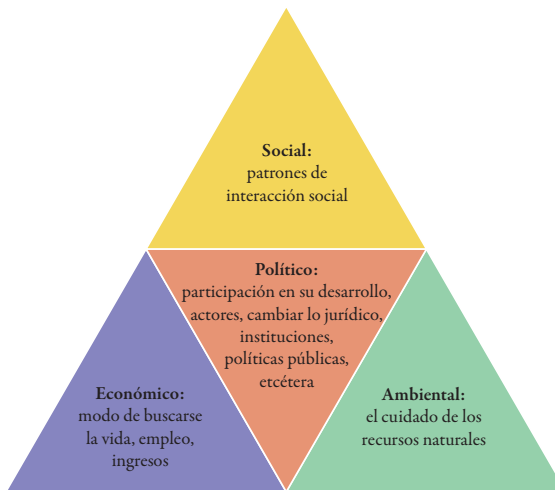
Social:
patrones de interacción social

Político:
participación en su desarrollo, actores, cambiar lo jurídico, instituciones, políticas públicas, etcétera

Económico:
modo de buscarse la vida, empleo, ingresos

Ambiental:
el cuidado de los recursos naturales